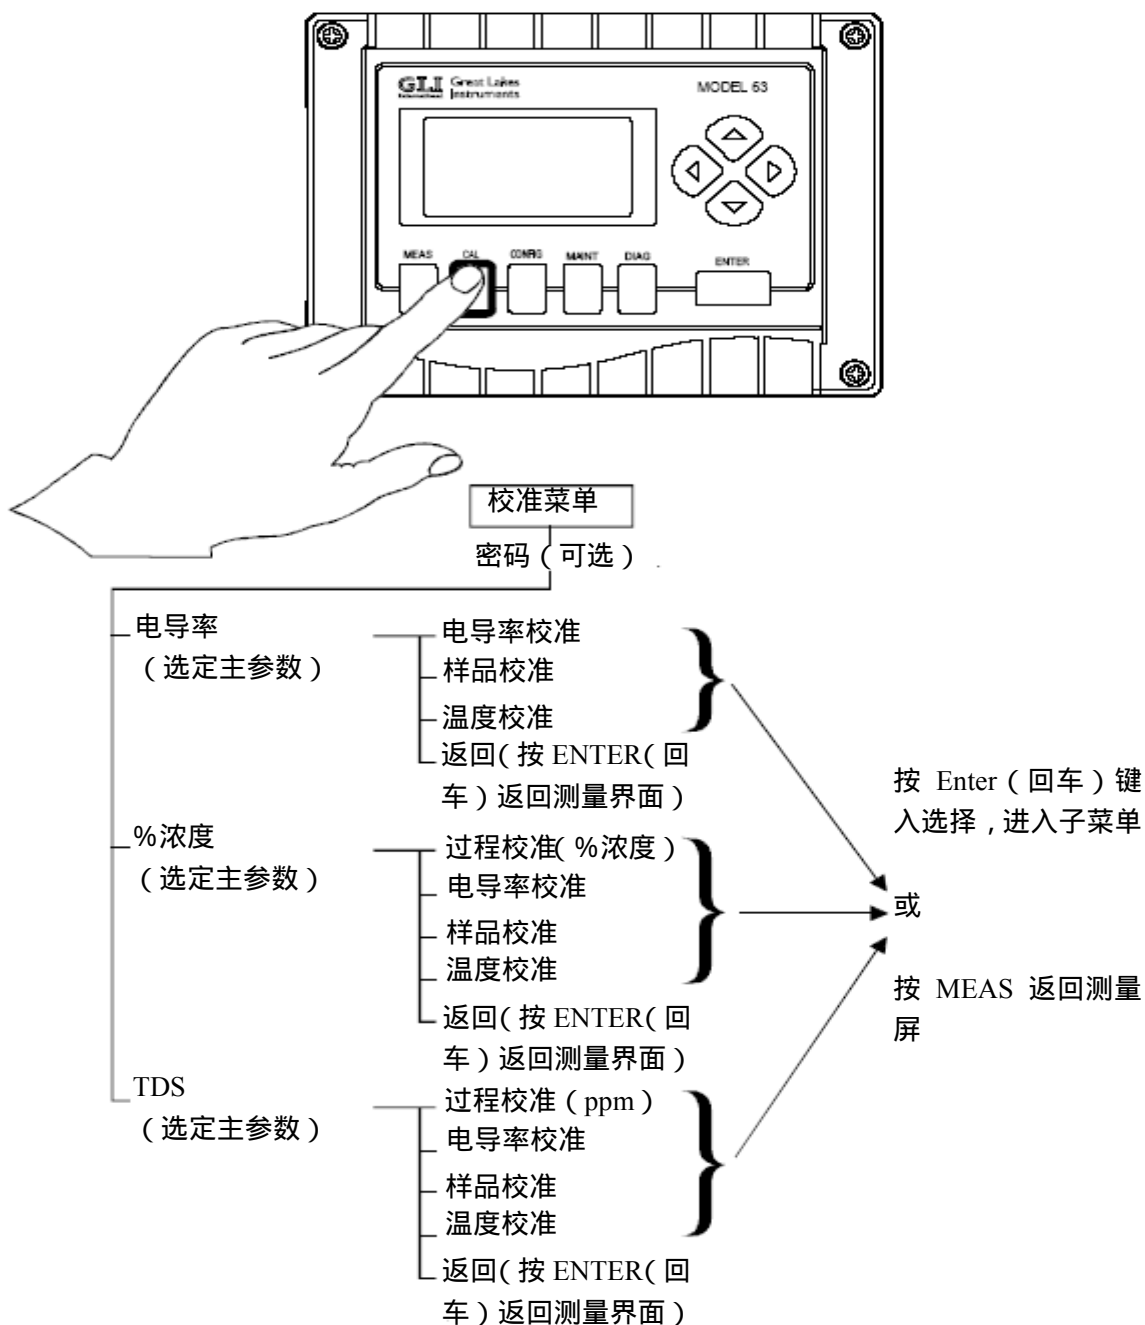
GLI Great Lakes Instruments

MODEL 63

MEAS CAL CONFIG MAINT DIAG ENTER

校准菜单

密码（可选）

电导率
（选定主参数）

电导率校准
样品校准
温度校准
返回（按 ENTER（回车）返回测量界面）

%浓度
（选定主参数）

过程校准（%浓度）
电导率校准
样品校准
温度校准
返回（按 ENTER（回车）返回测量界面）

TDS
（选定主参数）

过程校准（ppm）
电导率校准
样品校准
温度校准
返回（按 ENTER（回车）返回测量界面）

按 Enter（回车）键入选择，进入子菜单

或

按 MEAS 返回测量屏